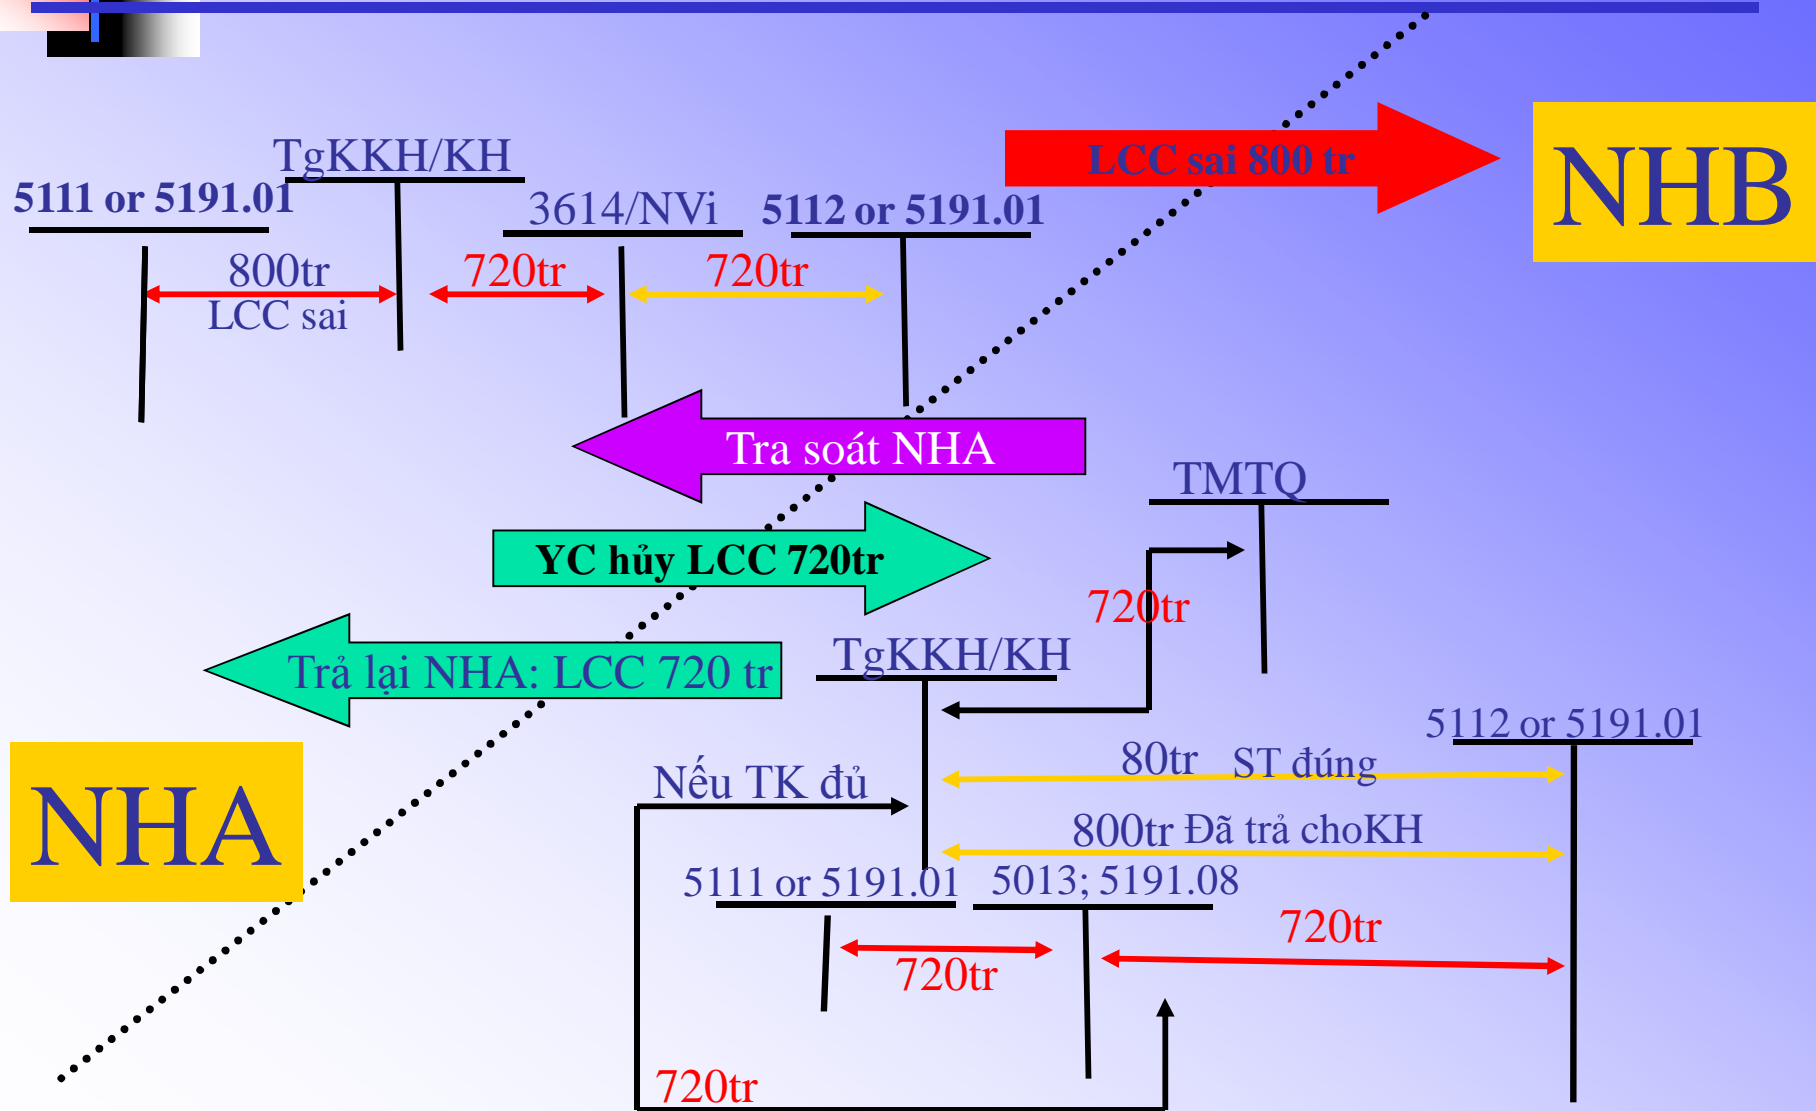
TgKKH/KH

5111 or 5191.01

3614/NVi

5112 or 5191.01

LCC sai 800 tr

NHB

800tr
LCC sai

720tr

720tr

Tra soát NHA

TMTQ

YC hủy LCC 720tr

720tr

Trả lại NHA: LCC 720 tr

TgKKH/KH

5112 or 5191.01

80tr ST đúng

Nếu TK đủ

NHA

800tr Đã trả choKH

5111 or 5191.01

5013; 5191.08

720tr

720tr

720tr